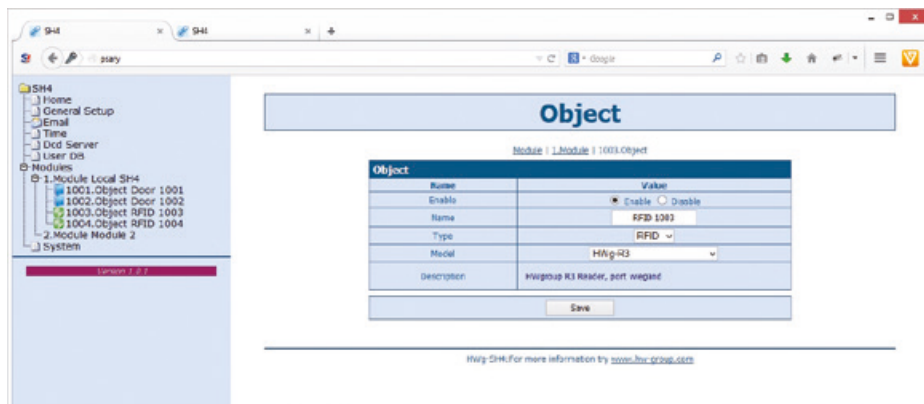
SH4 × SH4 × +

psary

Google

SH4
Home
General Setup
Email
Time
Dcd Server
User DB
Modules
1.Module Local SH4
1001.Object Door 1001
1002.Object Door 1002
1003.Object RFID 1003
1004.Object RFID 1004
2.Module Module 2
System

Version 1.0.1

Object

Module | 1.Module | 1003.Object

| Object | |
|---|---|
| Name | Value |
| Enable | Enable Disable |
| Name | RFID 1003 |
| Type | RFID |
| Model | HWg-R3 |
| Description | HWgroup R3 Reader, port Wiegand |

Save

HWg-SH4:For more information try www.hw-group.com